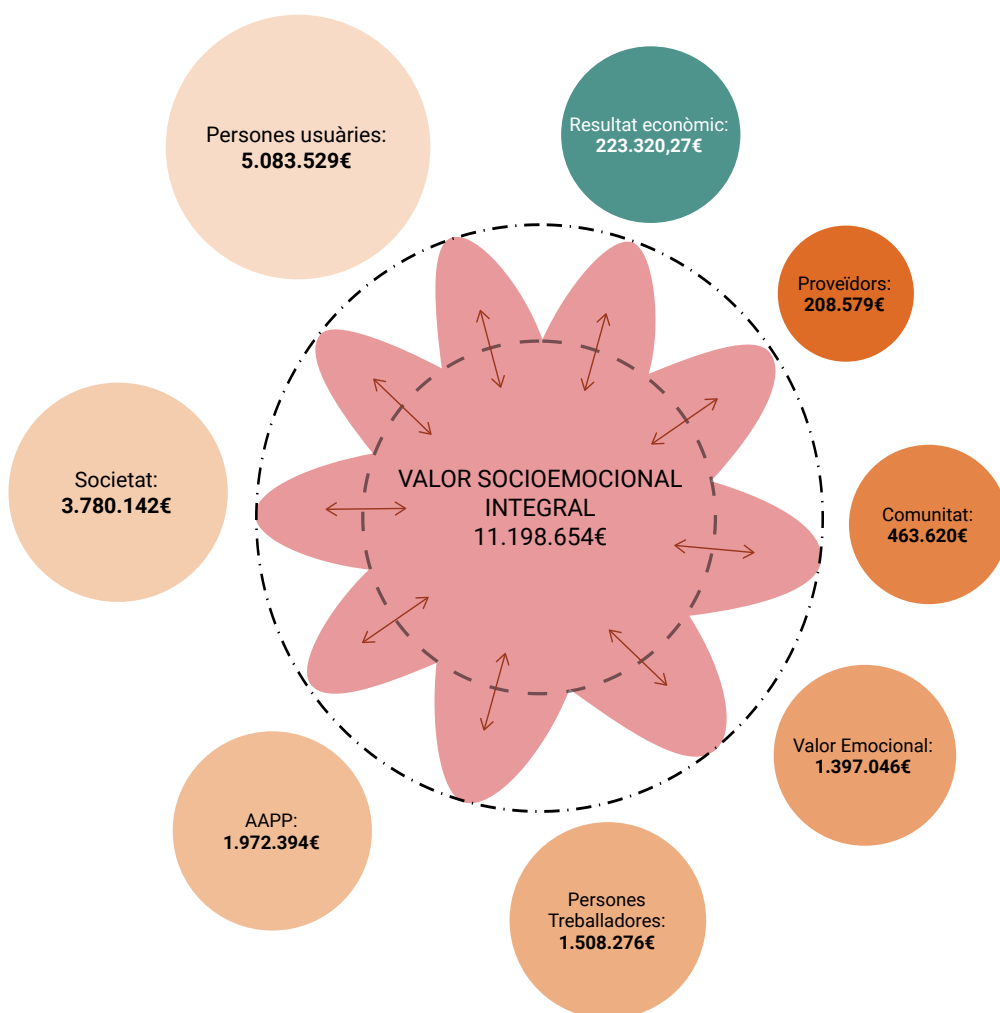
Persones usuàries:
**5.083.529€**

Resultat econòmic:
**223.320,27€**

Proveïdors:
**208.579€**

Societat:
**3.780.142€**

VALOR SOCIOEMOCIONAL INTEGRAL
11.198.654€

Comunitat:
**463.620€**

Valor Emocional:
**1.397.046€**

AAPP:
**1.972.394€**

Persones Treballadores:
**1.508.276€**